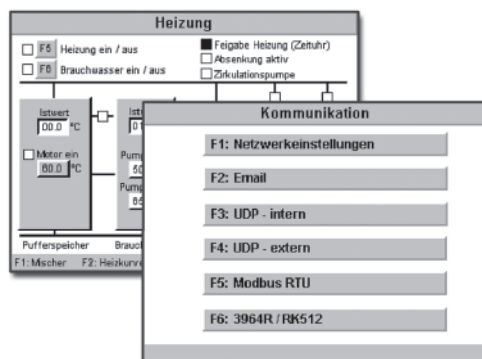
Heizung

F5 Heizung ein / aus
F6 Brauchwasser ein / aus

Feigabe Heizung (Zeituhr)
Absenkung aktiv
Zirkulationspumpe

Istwert
00.0 °C

Motor ein
80.0 °C

Istw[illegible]
01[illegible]

Pump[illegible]
50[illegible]
Pump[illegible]
65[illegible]

Pufferspeicher
Brauc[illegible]
F1: Mischer
F2: Heizkurv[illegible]

Kommunikation

F1: Netzwerkeinstellungen

F2: Email

F3: UDP - intern

F4: UDP - extern

F5: Modbus RTU

F6: 3964R / RK512